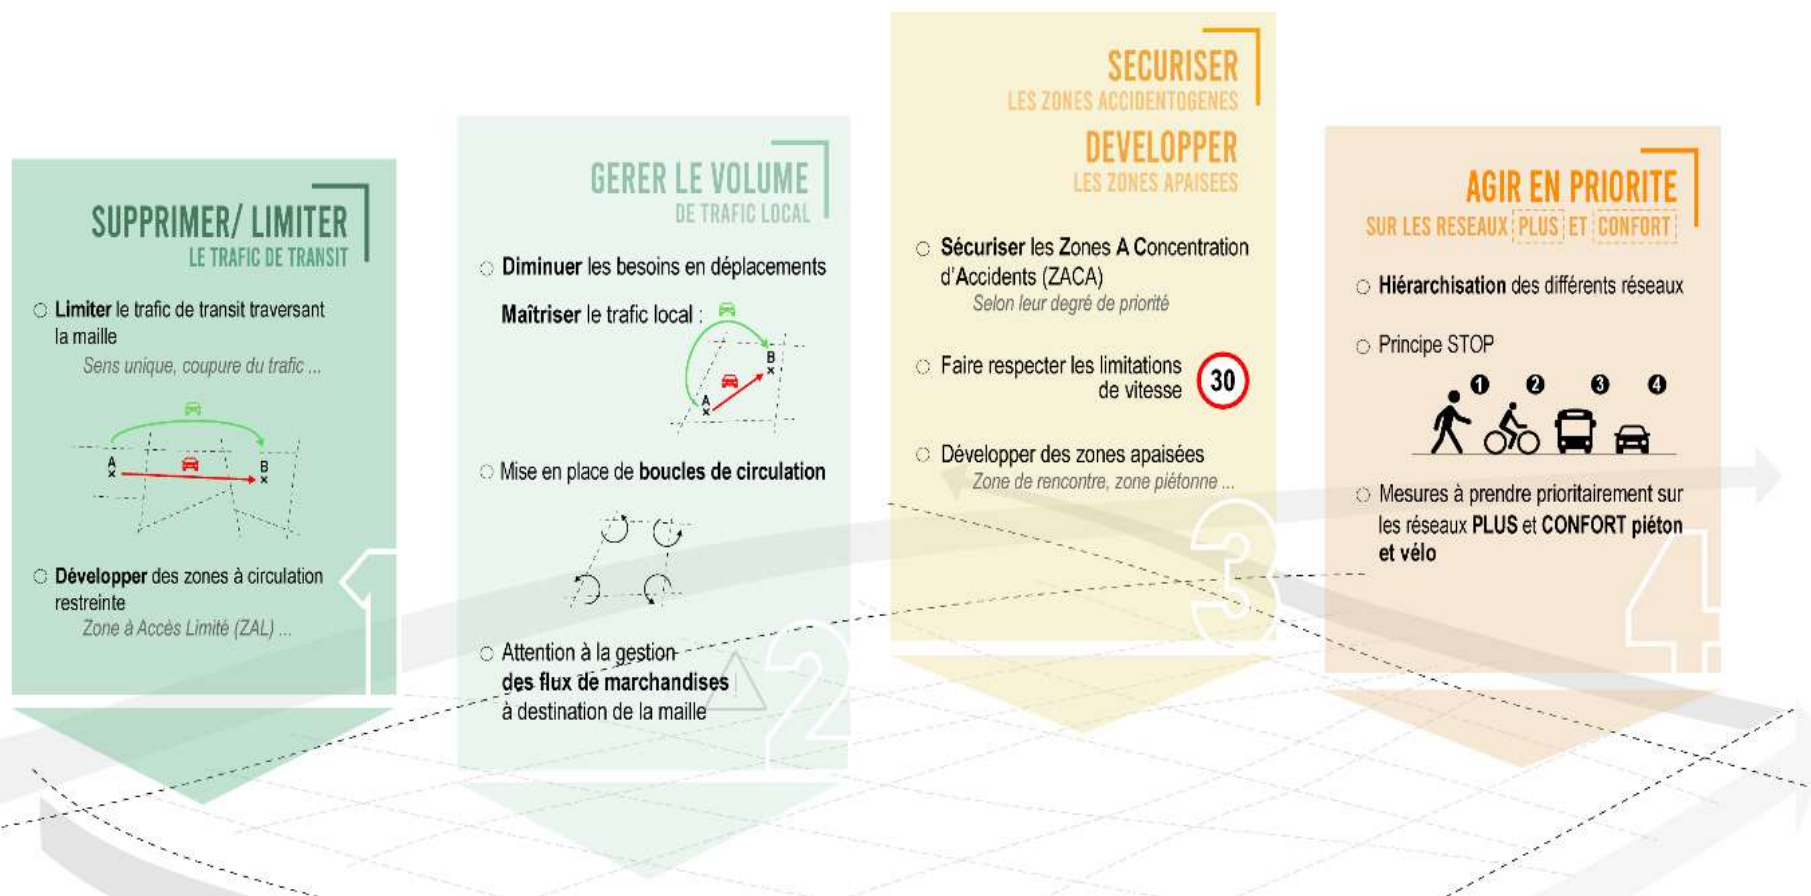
SUPPRIMER/ LIMITER
LE TRAFIC DE TRANSIT

Limiter le trafic de transit traversant la maille
Sens unique, coupure du trafic ...

A
B

Développer des zones à circulation restreinte
Zone à Accès Limité (ZAL) ...

1

GERER LE VOLUME
DE TRAFIC LOCAL

Diminuer les besoins en déplacements

Maîtriser le trafic local :

B
A

Mise en place de boucles de circulation

Attention à la gestion des flux de marchandises à destination de la maille

2

SECURISER
LES ZONES ACCIDENTOGENES
DEVELOPPER
LES ZONES APAISEES

Sécuriser les Zones A Concentration d'Accidents (ZACA)
Selon leur degré de priorité

Faire respecter les limitations de vitesse
30

Développer des zones apaisées
Zone de rencontre, zone piétonne ...

3

AGIR EN PRIORITE
SUR LES RESEAUX PLUS ET CONFORT

Hiérarchisation des différents réseaux

Principe STOP
1 2 3 4

Mesures à prendre prioritairement sur les réseaux PLUS et CONFORT piéton et vélo

4